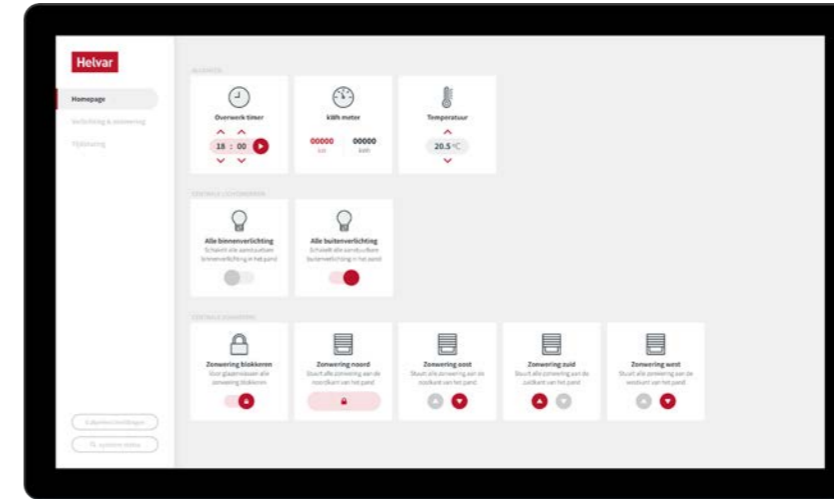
Helvar

Homepage

Verlichting & zonwering

Tijdsturing

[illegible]

Overwork timer

18 : 00

kWh meter

00000

00000

Temperatuur

20.5 °C

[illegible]

Alle binnenverlichting

Schakelt alle aanstuurbare binnenverlichting in het pand

Alle buitenverlichting

Schakelt alle aanstuurbare buitenverlichting in het pand

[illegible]

Zonwering blokkeren

Voor glazenwassen alle zonwering blokkeren

Zonwering noord

Stuurt alle zonwering aan de noordkant van het pand

Zonwering oost

Stuurt alle zonwering aan de oostkant van het pand

Zonwering zuid

Stuurt alle zonwering aan de zuidkant van het pand

Zonwering west

Stuurt alle zonwering aan de westkant van het pand

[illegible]

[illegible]